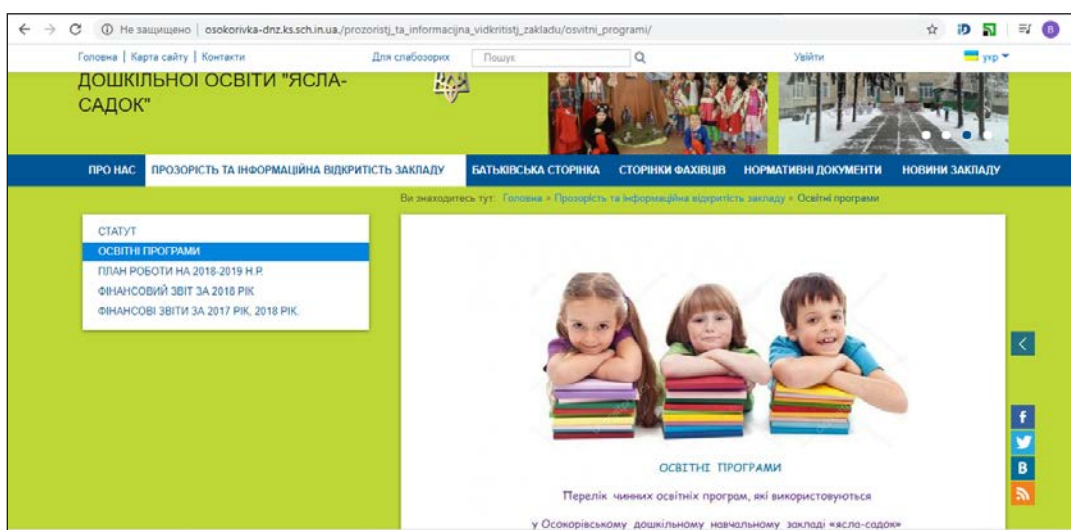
Не защищено | osokorivka-dnz.ks.sch.in.ua./prozoristj_ta_informacijna_vidkritistj_zakladu/osvitni_programi/

Головна | Карта сайту | Контакти
Для слабозорих
Пошук
Увійти
укр

ДОШКІЛЬНОЇ ОСВІТИ "ЯСЛА-САДОК"

ПРО НАС
ПРОЗОРІСТЬ ТА ІНФОРМАЦІЙНА ВІДКРИТІСТЬ ЗАКЛАДУ
БАТЬКІВСЬКА СТОРІНКА
СТОРІНКИ ФАХІВЦІВ
НОРМАТИВНІ ДОКУМЕНТИ
НОВИНИ ЗАКЛАДУ

Ви знаходитесь тут: Головна » Прозорість та інформаційна відкритість закладу » Освітні програми

СТАТУТ
ОСВІТНІ ПРОГРАМИ
ПЛАН РОБОТИ НА 2018-2019 Н.Р.
ФІНАНСОВИЙ ЗВІТ ЗА 2018 РІК
ФІНАНСОВІ ЗВІТИ ЗА 2017 РІК, 2018 РІК.

ОСВІТНІ ПРОГРАМИ

Перелік чинних освітніх програм, які використовуються

у Осокорівському дошкільному навчальному закладі «ясла-садок»

f
B